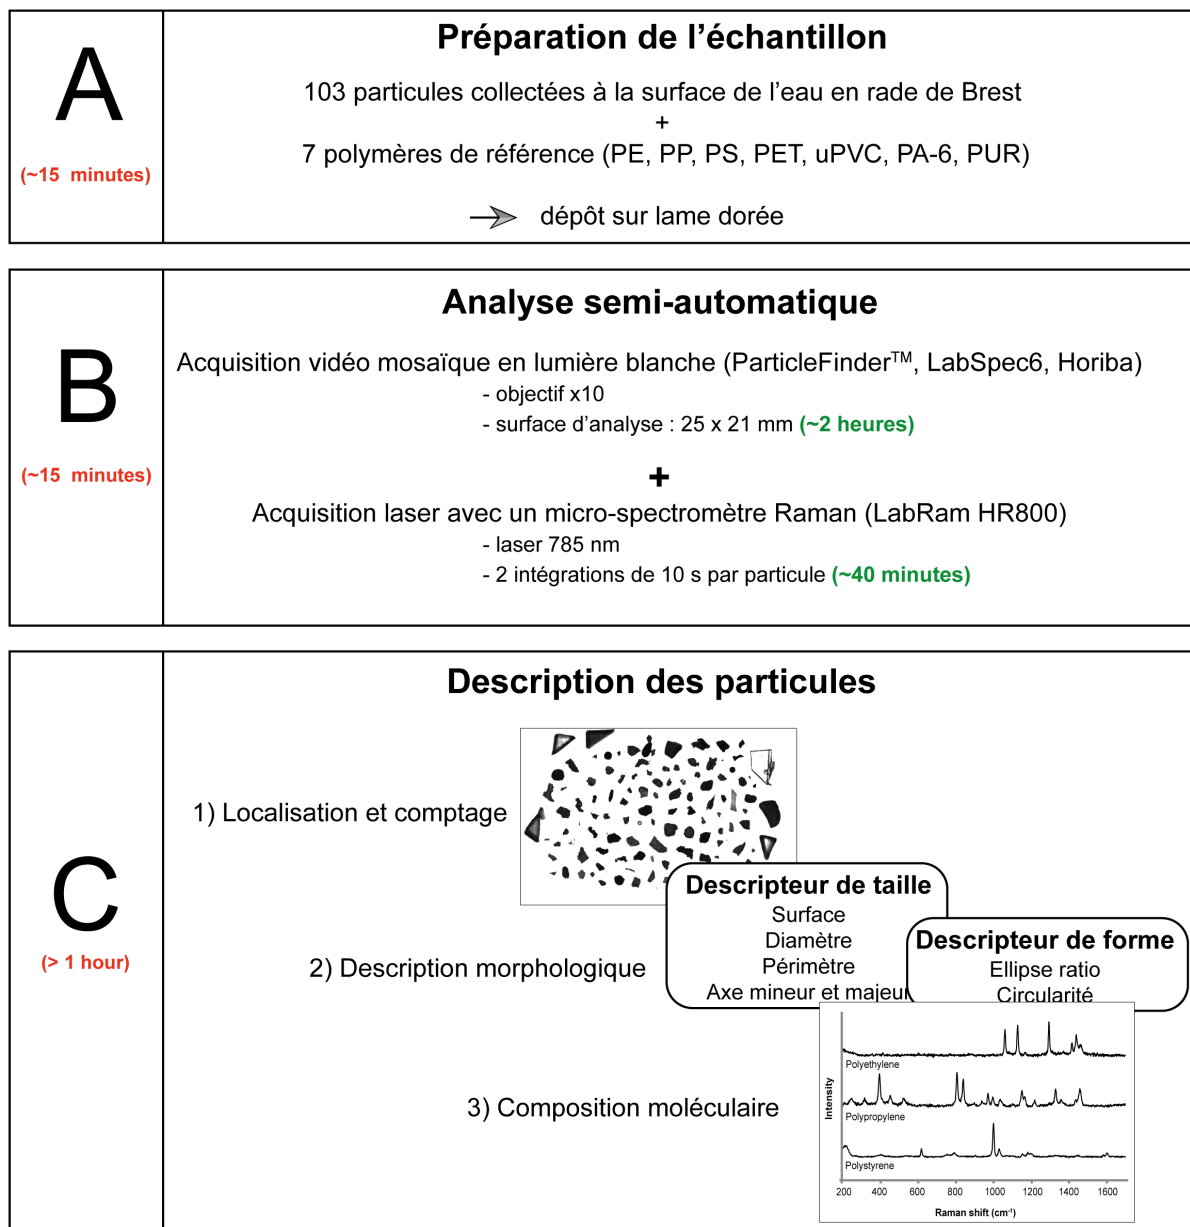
A

(~15 minutes)

Préparation de l'échantillon

103 particules collectées à la surface de l'eau en rade de Brest
+
7 polymères de référence (PE, PP, PS, PET, uPVC, PA-6, PUR)

dépôt sur lame dorée

B

(~15 minutes)

Analyse semi-automatique

Acquisition vidéo mosaïque en lumière blanche (ParticleFinder™, LabSpec6, Horiba)
- objectif x10
- surface d'analyse : 25 x 21 mm (~2 heures)

+

Acquisition laser avec un micro-spectromètre Raman (LabRam HR800)
- laser 785 nm
- 2 intégrations de 10 s par particule (~40 minutes)

C

(> 1 hour)

Description des particules

1) Localisation et comptage

2) Description morphologique

Descripteur de taille
Surface
Diamètre
Périmètre
Axe mineur et majeur

Descripteur de forme
Ellipse ratio
Circularité

3) Composition moléculaire

Intensity
Polyethylene
Polypropylene
Polystyrene
200 400 600 800 1000 1200 1400 1600
Raman shift (cm$^{-1}$)